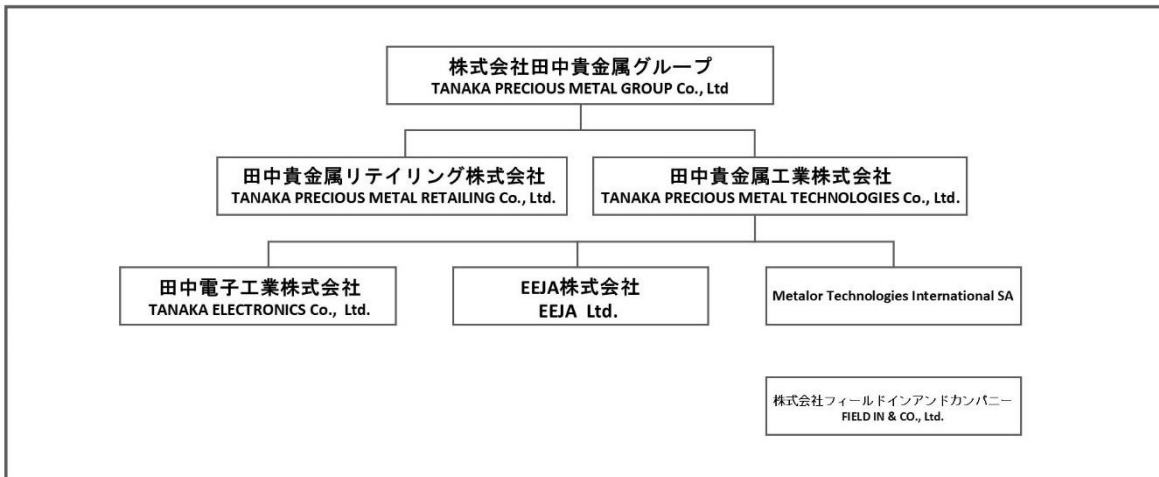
株式会社田中貴金属グループ
TANAKA PRECIOUS METAL GROUP Co., Ltd

田中貴金属リテイリング株式会社
TANAKA PRECIOUS METAL RETAILING Co., Ltd.

田中貴金属工業株式会社
TANAKA PRECIOUS METAL TECHNOLOGIES Co., Ltd.

田中電子工業株式会社
TANAKA ELECTRONICS Co., Ltd.

EEJA株式会社
EEJA Ltd.

Metalor Technologies International SA

株式会社フィールドインアンドカンパニー
FIELD IN & CO., Ltd.